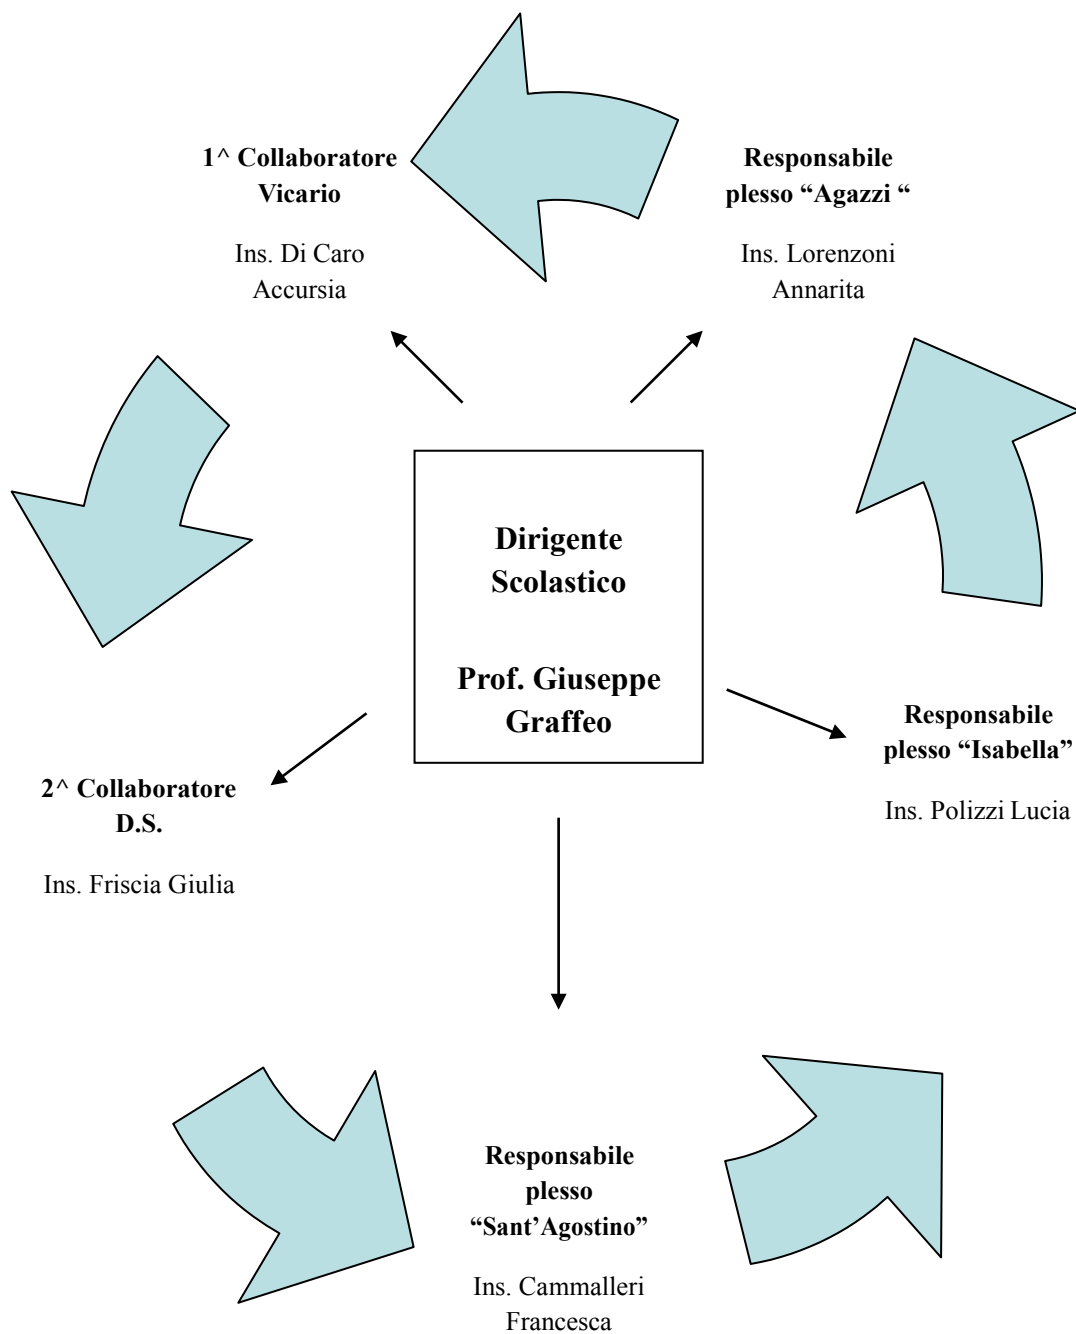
1^ Collaboratore Vicario

Ins. Di Caro Accursia

Responsabile plesso “Agazzi “

Ins. Lorenzoni Annarita

Dirigente Scolastico

Prof. Giuseppe Graffeo

Responsabile plesso “Isabella”

Ins. Polizzi Lucia

2^ Collaboratore D.S.

Ins. Friscia Giulia

Responsabile plesso “Sant’Agostino”

Ins. Cammalleri Francesca